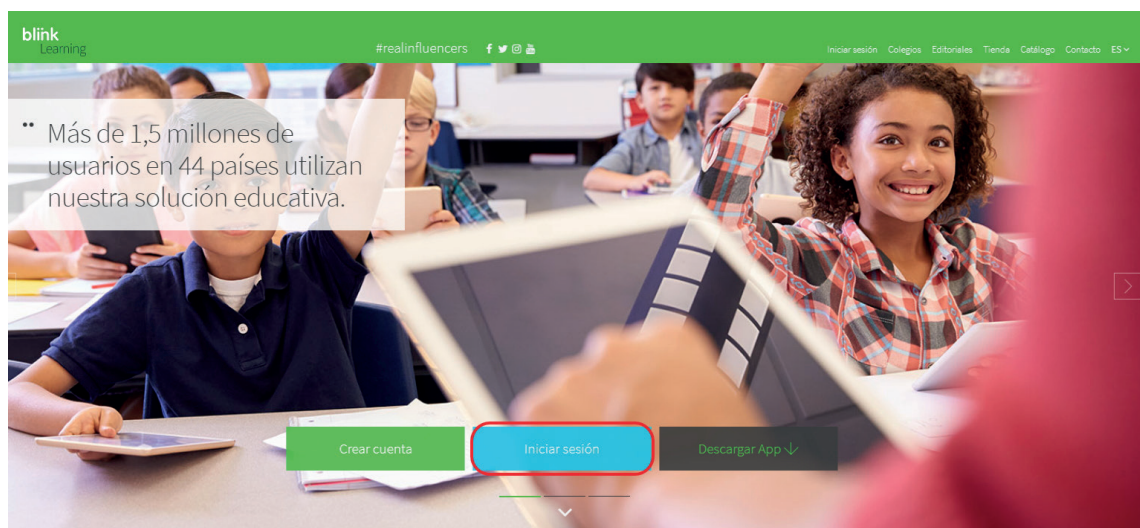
blink Learning

#realinfluencers

Iniciar sesión Colegios Editoriales Tienda Catálogo Contacto ES

Más de 1,5 millones de usuarios en 44 países utilizan nuestra solución educativa.

Crear cuenta

Iniciar sesión

Descargar App